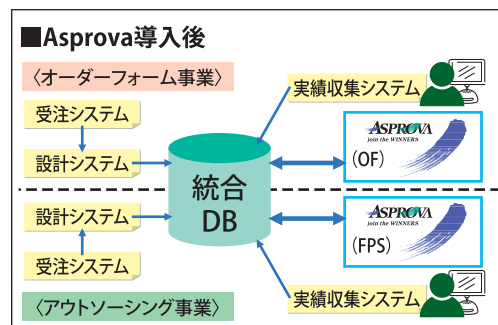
■Asprova導入後

〈オーダーフォーム事業〉

受注システム

設計システム

実績収集システム

統合
DB

ASPROVA
join the WINNERS
（OF）

設計システム

ASPROVA
join the WINNERS
（FPS）

受注システム

〈アウトソーシング事業〉

実績収集システム